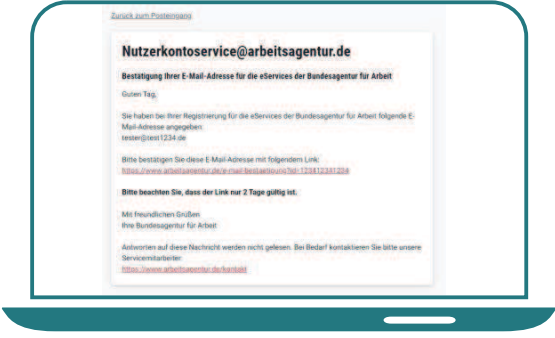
Zurück zum Posteingang

Nutzerkontoservice@arbeitsagentur.de

Bestätigung Ihrer E-Mail-Adresse für die eServices der Bundesagentur für Arbeit

Guten Tag,

Sie haben bei Ihrer Registrierung für die eServices der Bundesagentur für Arbeit folgende E-Mail-Adresse angegeben:
tester@test1234.de

Bitte bestätigen Sie diese E-Mail-Adresse mit folgendem Link:
https://www.arbeitsagentur.de/e-mail-bestaetigung?id=123412341234

Bitte beachten Sie, dass der Link nur 2 Tage gültig ist.

Mit freundlichen Grüßen
Ihre Bundesagentur für Arbeit

Antworten auf diese Nachricht werden nicht gelesen. Bei Bedarf kontaktieren Sie bitte unsere Servicemitarbeiter:
https://www.arbeitsagentur.de/kontakt